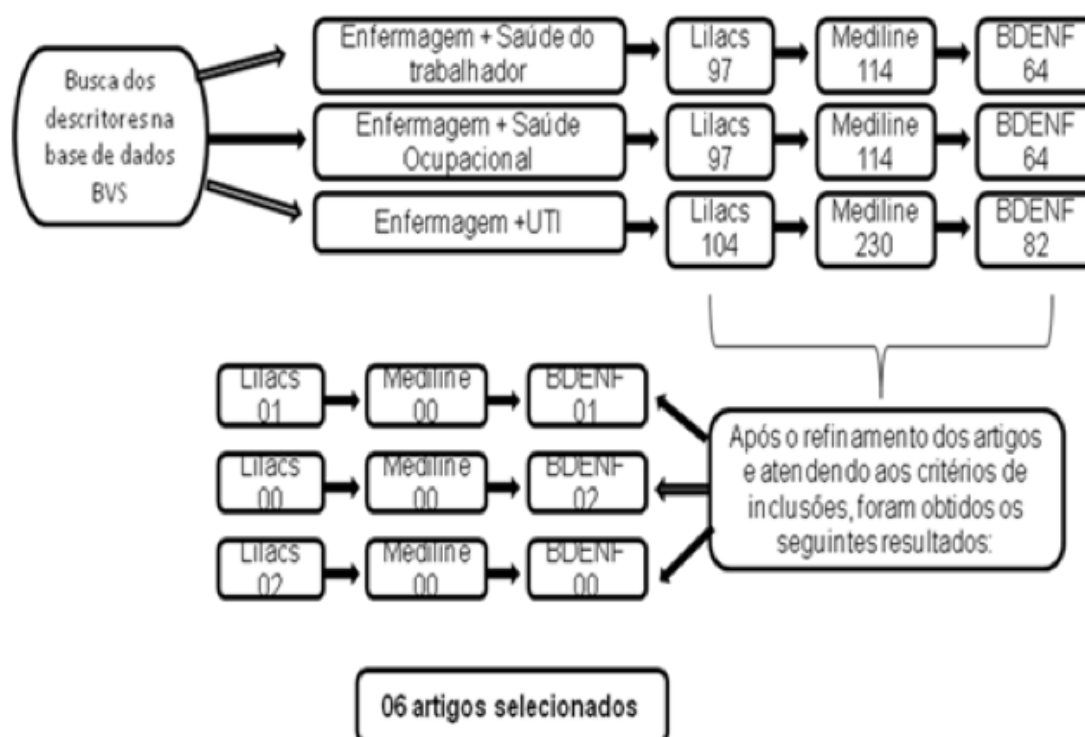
Busca dos descritores na base de dados BVS

Enfermagem + Saúde do trabalhador

Lilacs 97

Mediline 114

BDENF 64

Enfermagem + Saúde Ocupacional

Lilacs 97

Mediline 114

BDENF 64

Enfermagem +UTI

Lilacs 104

Mediline 230

BDENF 82

Lilacs 01

Mediline 00

BDENF 01

Lilacs 00

Mediline 00

BDENF 02

Lilacs 02

Mediline 00

BDENF 00

Após o refinamento dos artigos e atendendo aos critérios de inclusões, foram obtidos os seguintes resultados:

06 artigos selecionados